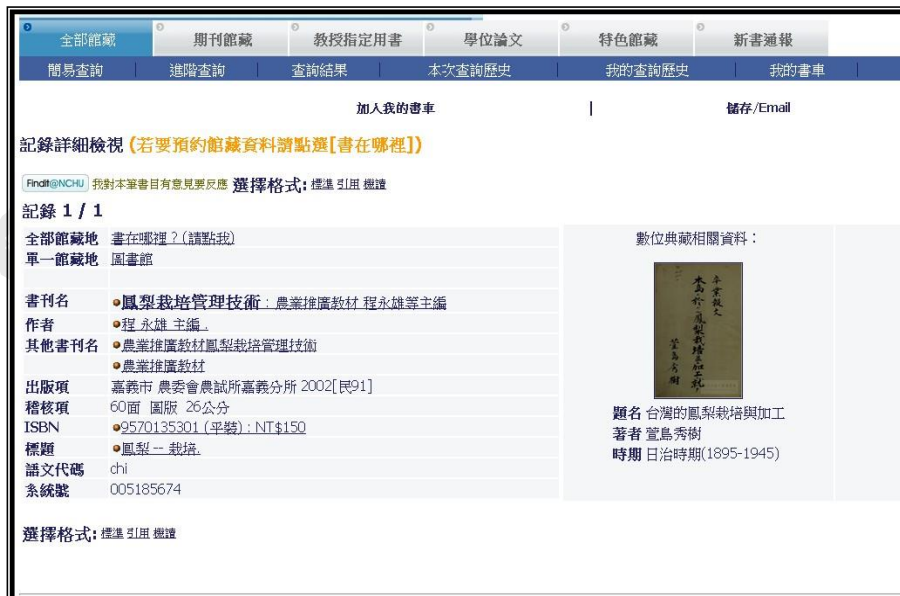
全部館藏 期刊館藏 教授指定用書 學位論文 特色館藏 新書通報

簡易查詢 進階查詢 查詢結果 本次查詢歷史 我的查詢歷史 我的書車

加入我的書車 | 儲存/Email

記錄詳細檢視 (若要預約館藏資料請點選[書在哪裡])

FindIt@NCHU 我對本筆書目有意見要反應 選擇格式: 標準 引用 欄位

記錄 1 / 1

| | |
|---|---|
| 全部館藏地 | 書在哪裡?(請點我) |
| 單一館藏地 | 圖書館 |
| 書刊名 | 鳳梨栽培管理技術 : 農業推廣教材 程永雄等主編 |
| 作者 | 程 永雄 主編. |
| 其他書刊名 | 農業推廣教材鳳梨栽培管理技術 |
| | 農業推廣教材 |
| 出版項 | 嘉義市 農委會農試所嘉義分所 2002[民91] |
| 稽核項 | 60面 圖版 26公分 |
| ISBN | 9570135301 (平裝) : NT$150 |
| 標題 | 鳳梨 -- 栽培. |
| 語文代碼 | chi |
| 系統號 | 005185674 |

數位典藏相關資料:

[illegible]

題名 台灣的鳳梨栽培與加工
著者 萱島秀樹
時期 日治時期(1895-1945)

選擇格式: 標準 引用 欄位